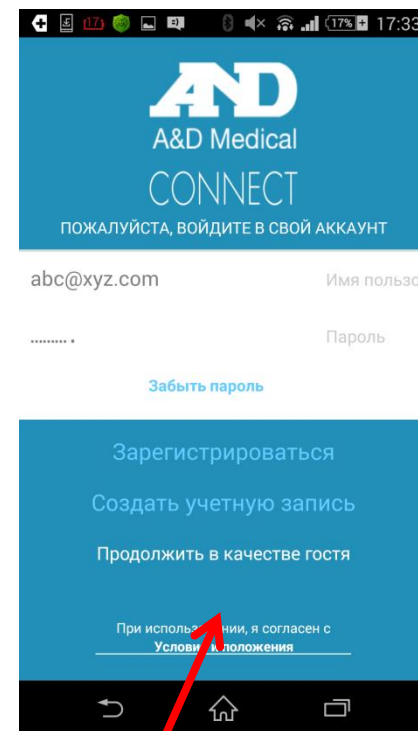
17 17% 17:33

A&D

A&D Medical

CONNECT

ПОЖАЛУЙСТА, ВОЙДИТЕ В СВОЙ АККАУНТ

abc@xyz.com

Имя пользо

Пароль

Забыть пароль

Зарегистрироваться

Создать учетную запись

Продолжить в качестве гостя

При испол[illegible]нии, я согласен с

Услови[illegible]иложения